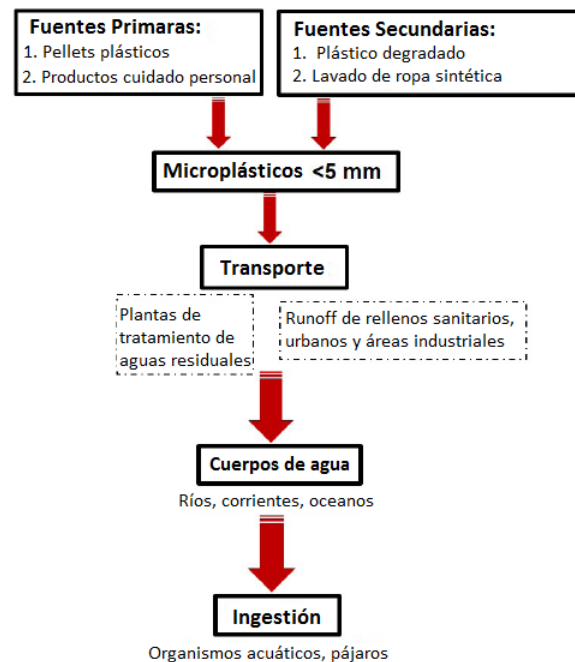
Fuentes Primaras:
1. Pellets plásticos
2. Productos cuidado personal

Fuentes Secundarias:
1. Plástico degradado
2. Lavado de ropa sintética

Microplásticos <5 mm

Transporte

Plantas de tratamiento de aguas residuales

Runoff de rellenos sanitarios, urbanos y áreas industriales

Cuerpos de agua

Ríos, corrientes, oceanos

Ingestión

Organismos acuáticos, pájaros